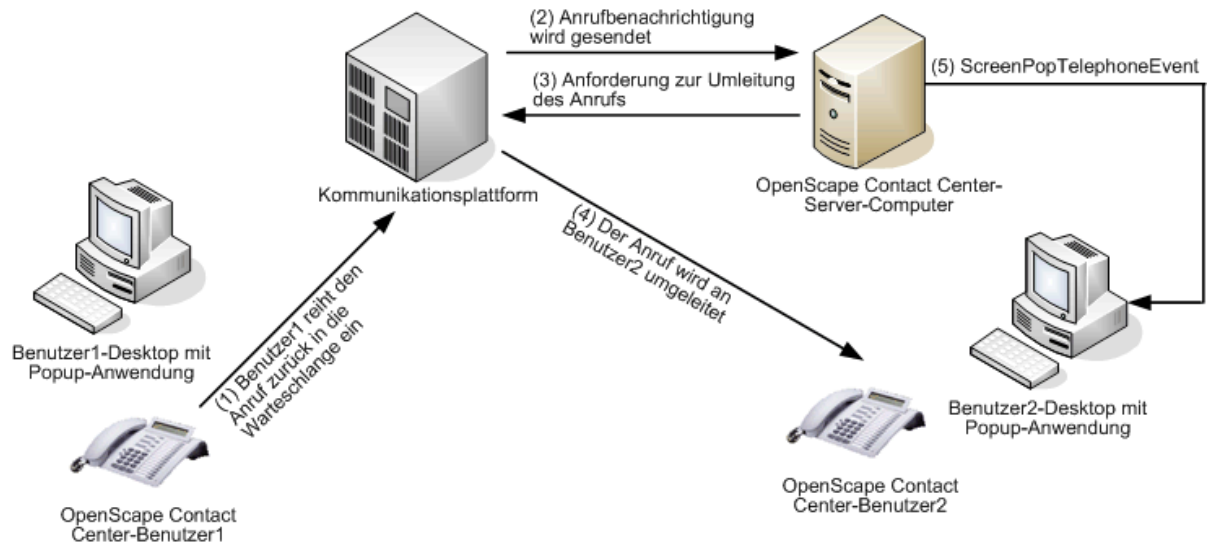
(2) Anrufbenachrichtigung wird gesendet

(3) Anforderung zur Umleitung des Anrufs

(5) ScreenPopTelephoneEvent

Kommunikationsplattform

OpenScape Contact Center-Server-Computer

(4) Der Anruf wird an Benutzer2 umgeleitet

Benutzer1-Desktop mit Popup-Anwendung

(1) Benutzer1 reiht den Anruf zurück in die Warteschlange ein

Benutzer2-Desktop mit Popup-Anwendung

OpenScape Contact Center-Benutzer1

OpenScape Contact Center-Benutzer2